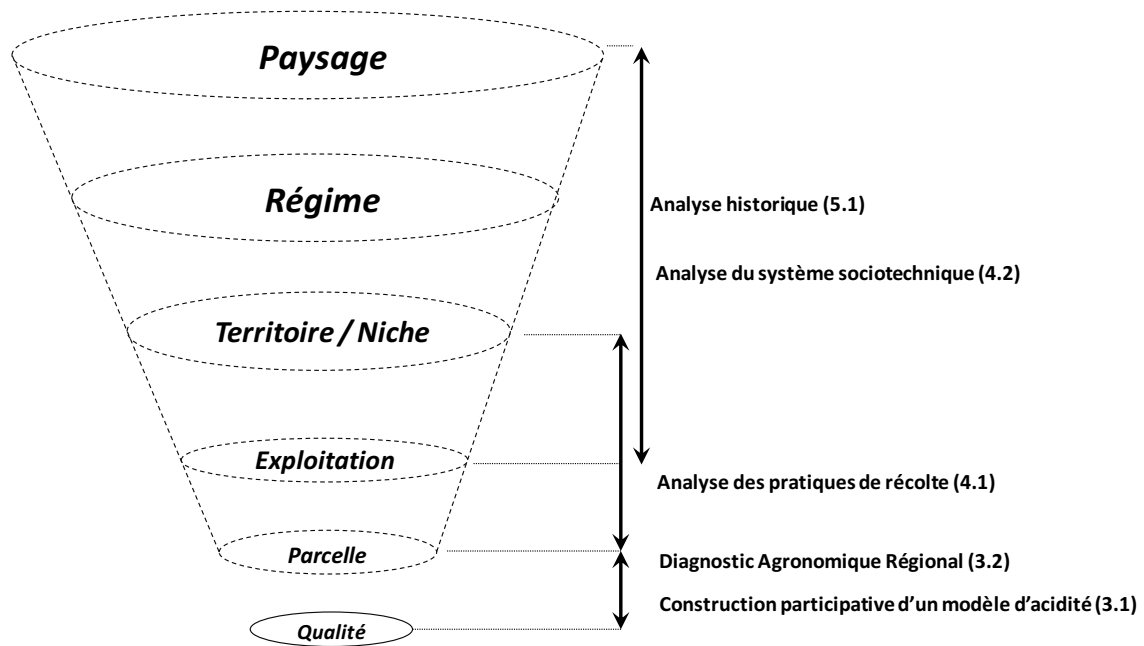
Paysage

Régime

Territoire / Niche

Exploitation

Parcelle

Qualité

Analyse historique (5.1)

Analyse du système sociotechnique (4.2)

Analyse des pratiques de récolte (4.1)

Diagnostic Agronomique Régional (3.2)

Construction participative d'un modèle d'acidité (3.1)